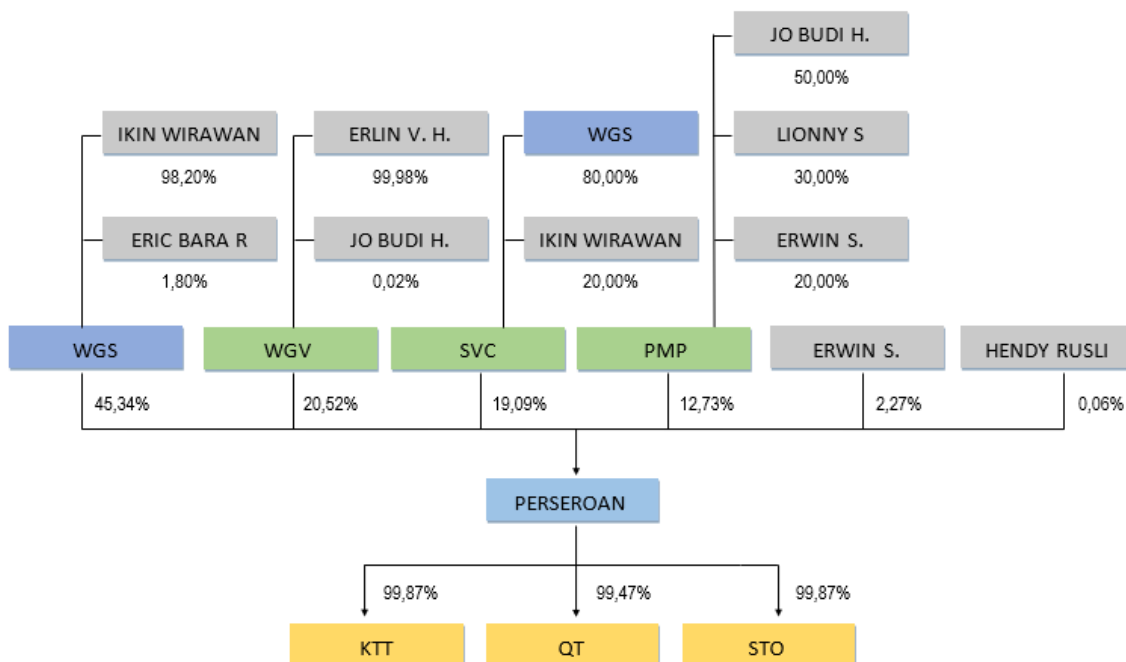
JO BUDI H.
50,00%

IKIN WIRAWAN
98,20%

ERIC BARA R
1,80%

ERLIN V. H.
99,98%

JO BUDI H.
0,02%

WGS
80,00%

IKIN WIRAWAN
20,00%

LIONNY S
30,00%

ERWIN S.
20,00%

WGS
45,34%

WGV
20,52%

SVC
19,09%

PMP
12,73%

ERWIN S.
2,27%

HENDY RUSLI
0,06%

PERSEROAN

99,87%
KTT

99,47%
QT

99,87%
STO